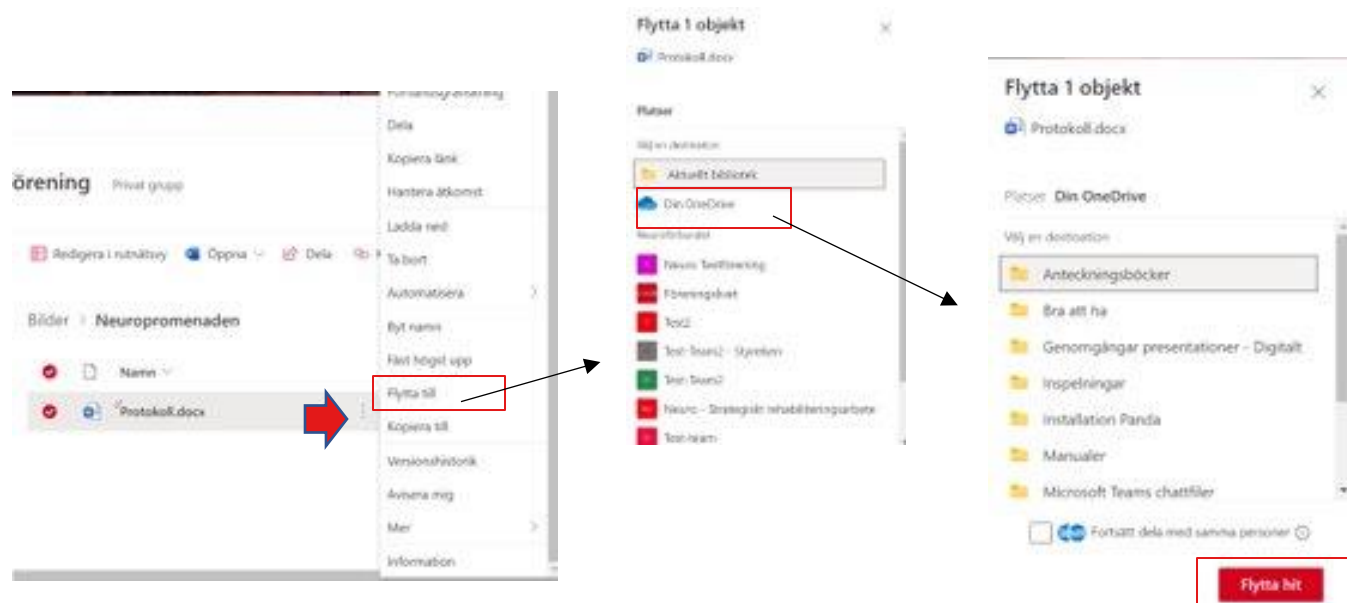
Förhandsgranskning
Dela
Kopiera länk
Hantera åtkomst
Ladda ned
Ta bort
Automatisera
Byt namn
Fäst högst upp
Flytta till
Kopiera till
Versionshistorik
Avisera mig
Mer
Information

örening Privat grupp

Redigera i rutnätsvy Öppna Dela

Bilder > Neuropromenaden

Namn

Protokoll.docx

Flytta 1 objekt
Protokoll.docx

Platser
Välj en destination
Aktuellt bibliotek
Din OneDrive
Neuroförbundet
Neuro Testförening
Föreningsbutiken
Test2
Test-Team2 - Styrelsen
Test-Team2
Neuro - Strategiskt rehabiliteringsarbete
Test-team

Flytta 1 objekt
Protokoll.docx

Platser Din OneDrive

Välj en destination
Anteckningsböcker
Bra att ha
Genomgångar presentationer - Digitalt
Inspelningar
Installation Panda
Manualer
Microsoft Teams chattfiler

Fortsätt dela med samma personer

Flytta hit